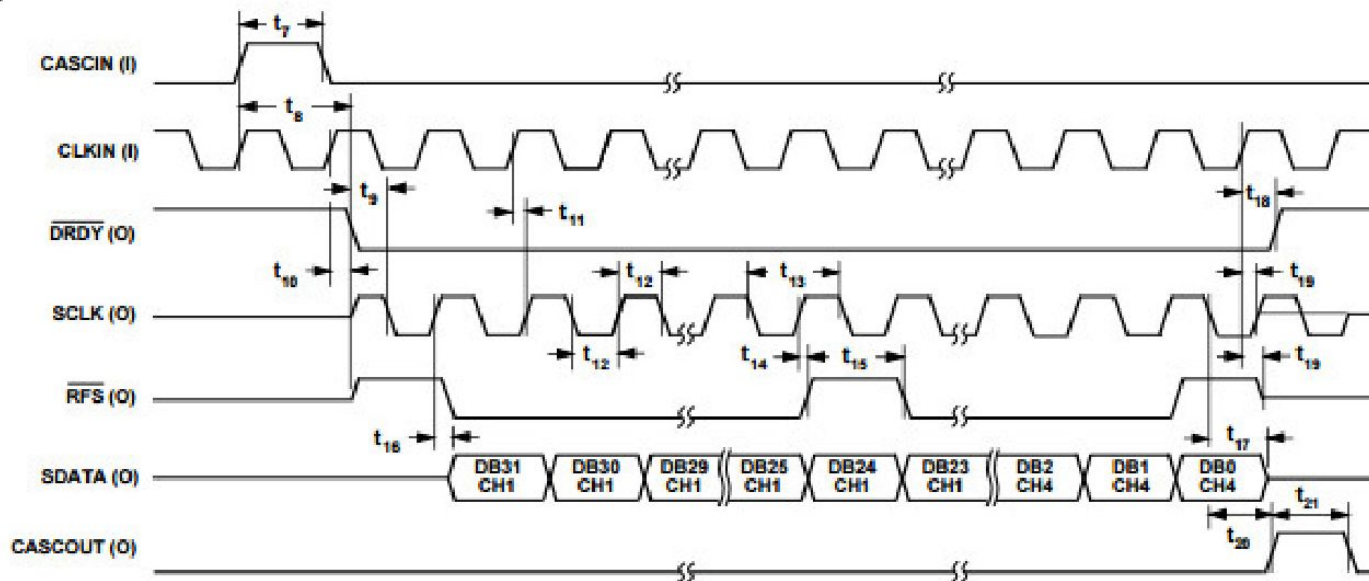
$t_7$

CASCIN (I)

$t_8$

CLKIN (I)

$t_9$

$t_{11}$

$t_{18}$

$\overline{DRDY}$ (O)

$t_{10}$

$t_{12}$

$t_{13}$

$t_{19}$

SCLK (O)

$t_{12}$

$t_{14}$

$t_{15}$

$t_{19}$

$\overline{RFS}$ (O)

$t_{16}$

$t_{17}$

SDATA (O)

DB31 CH1

DB30 CH1

DB29 CH1

DB25 CH1

DB24 CH1

DB23 CH1

DB2 CH4

DB1 CH4

DB0 CH4

$t_{21}$

CASCOUT (O)

$t_{20}$